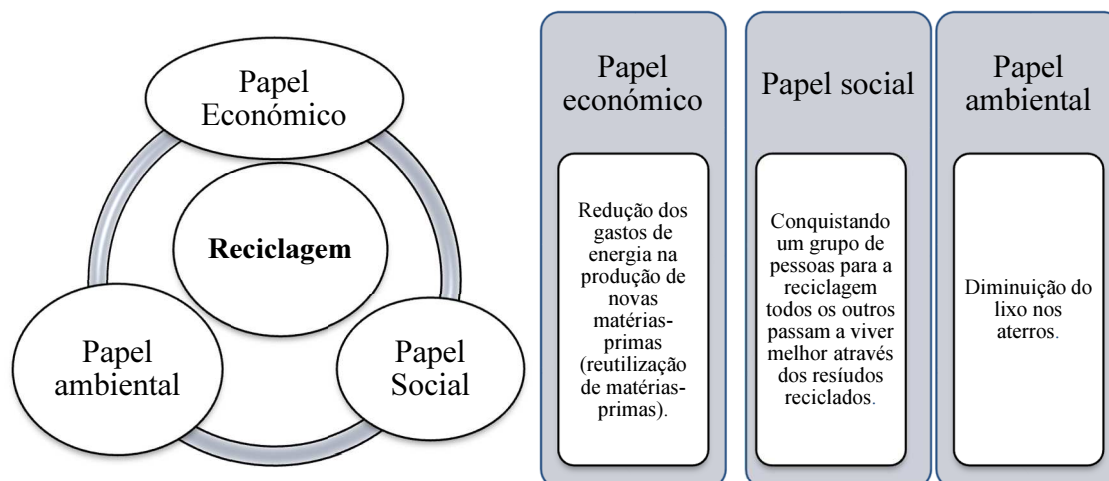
Papel Económico

Reciclagem

Papel ambiental

Papel Social

Papel económico

Redução dos gastos de energia na produção de novas matérias-primas (reutilização de matérias-primas).

Papel social

Conquistando um grupo de pessoas para a reciclagem todos os outros passam a viver melhor através dos resíudos reciclados.

Papel ambiental

Diminuição do lixo nos aterros.